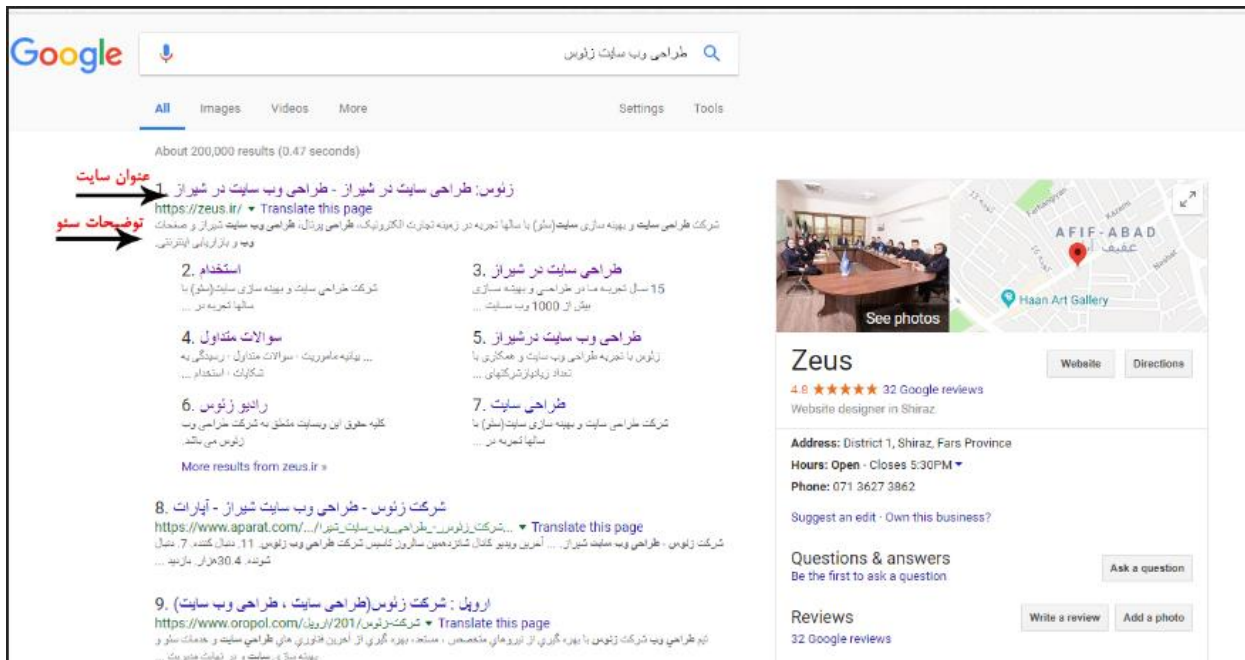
Google

طراحی وب سایت زئوس

All Images Videos More Settings Tools

About 200,000 results (0.47 seconds)

عنوان سایت

توضیحات سئو

زئوس: طراحی سایت در شیراز - طراحی وب سایت در شیراز .1
https://zeus.ir/ ▾ Translate this page
شرکت طراحی سایت و بهینه سازی سایت(سئو) با سالها تجربه در زمینه تجارت الکترونیک، طراحی پرتال، طراحی وب سایت شیراز و صفحات وب و بازاریابی اینترنتی.

استخدام .2
شرکت طراحی سایت و بهینه سازی سایت(سئو) با سالها تجربه در ...

طراحی سایت در شیراز .3
15 سال تجربه ما در طراحی و بهینه سازی بیش از 1000 وب سایت ...

سوالات متداول .4
... بهانیه ماموریت · سوالات متداول · رسیدگی به شکایات · استخدام ...

طراحی وب سایت درشیراز .5
زئوس با تجربه طراحی وب سایت و همکاری با تعداد زیادی ازشرکتهای ...

رادیو زئوس .6
کلیه حقوق این وبسایت متعلق به شرکت طراحی وب زئوس می باشد.

طراحی سایت .7
شرکت طراحی سایت و بهینه سازی سایت(سئو) با سالها تجربه در ...

More results from zeus.ir »

شرکت زئوس - طراحی وب سایت شیراز - آپارات .8
https://www.aparat.com/.../شرکت_زئوس_طراحی_وب_سایت_شیرا... ▾ Translate this page
شرکت زئوس - طراحی وب سایت شیراز ... آخرین ویدیو کانال شانزدهمین سالروز تاسیس شرکت طراحی وب زئوس. 11. دنبال کننده. 7. دنبال شونده. 30.4هزار. بازدید ...

اروپل : شرکت زئوس(طراحی سایت ، طراحی وب سایت) .9
https://www.oropol.com/201/شرکت-زئوس/اروپل ▾ Translate this page
تیم طراحی وب شرکت زئوس با بهره گیری از نیروهای متخصص ، مستعد، بهره گیری از آخرین فناوری های طراحی سایت و خدمات سئو و بهینه سازی سایت و ... در تجارت ...

AFIF-ABAD
عفیف آباد
Haan Art Gallery
See photos

Zeus
Website Directions
4.8 ★★★★★ 32 Google reviews
Website designer in Shiraz

Address: District 1, Shiraz, Fars Province
Hours: Open · Closes 5:30PM ▾
Phone: 071 3627 3862

Suggest an edit · Own this business?

Questions & answers
Be the first to ask a question
Ask a question

Reviews
32 Google reviews
Write a review Add a photo